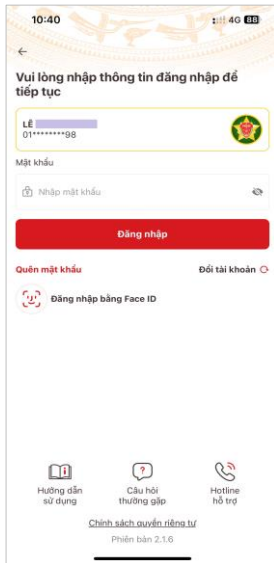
10:40 4G 88

←

Vui lòng nhập thông tin đăng nhập để tiếp tục

LÊ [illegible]
01********98

Mật khẩu

Nhập mật khẩu

Đăng nhập

Quên mật khẩu

Đổi tài khoản

Đăng nhập bằng Face ID

Hướng dẫn sử dụng

Câu hỏi thường gặp

Hotline hỗ trợ

Chính sách quyền riêng tư

Phiên bản 2.1.6